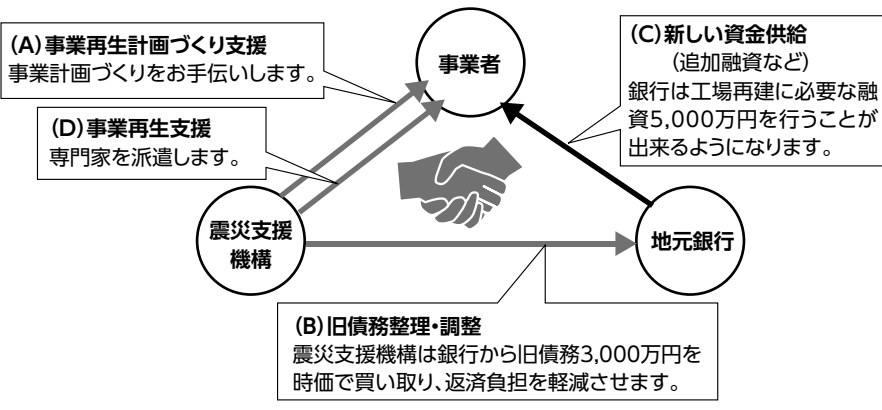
(A)事業再生計画づくり支援
事業計画づくりをお手伝いします。

事業者

(C)新しい資金供給
(追加融資など)
銀行は工場再建に必要な融資5,000万円を行うことが出来るようになります。

(D)事業再生支援
専門家を派遣します。

震災支援機構

地元銀行

(B)旧債務整理・調整
震災支援機構は銀行から旧債務3,000万円を時価で買い取り、返済負担を軽減させます。